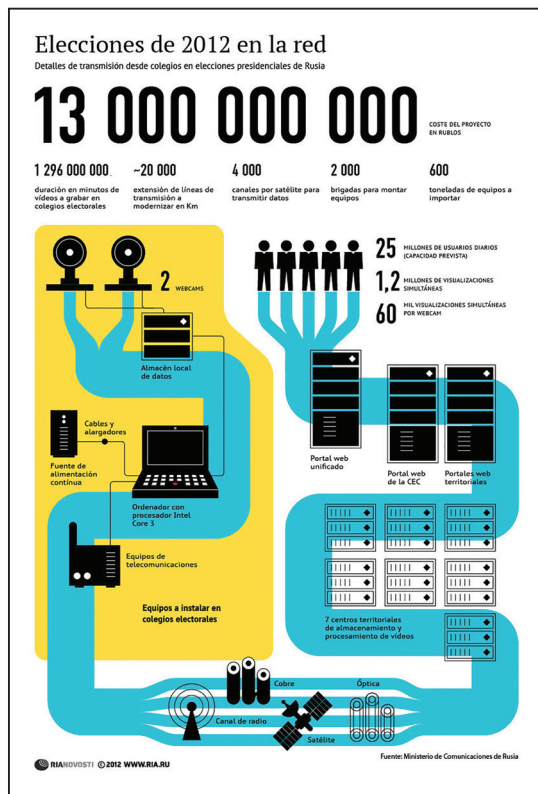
Elecciones de 2012 en la red

Detalles de transmisión desde colegios en elecciones presidenciales de Rusia

13 000 000 000 COSTE DEL PROYECTO EN RUBLOS

1 296 000 000 duración en minutos de vídeos a grabar en colegios electorales

~20 000 extensión de líneas de transmisión a modernizar en Km

4 000 canales por satélite para transmitir datos

2 000 brigadas para montar equipos

600 toneladas de equipos a importar

2 WEBCAMS

25 MILLONES DE USUARIOS DIARIOS (CAPACIDAD PREVISTA)

1,2 MILLONES DE VISUALIZACIONES SIMULTÁNEAS

60 MIL VISUALIZACIONES SIMULTÁNEAS POR WEBCAM

Almacén local de datos

Cables y alargadores

Fuente de alimentación continua

Ordenador con procesador Intel Core 3

Equipos de telecomunicaciones

Equipos a instalar en colegios electorales

Portal web unificado

Portal web de la CEC

Portales web territoriales

7 centros territoriales de almacenamiento y procesamiento de vídeos

Cobre

Óptica

Canal de radio

Satélite

RIANOVOSTI © 2012 WWW.RIA.RU

Fuente: Ministerio de Comunicaciones de Rusia